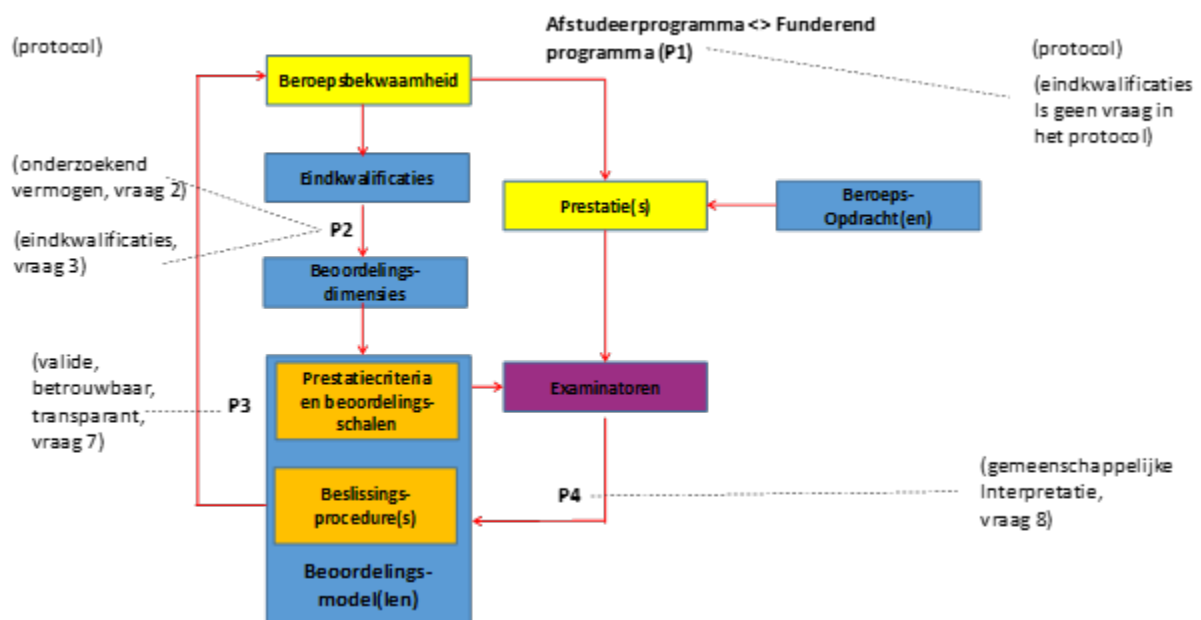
(protocol)

Afstudeerprogramma <> Funderend programma (P1)

(protocol)

(eindkwalificaties Is geen vraag in het protocol)

Beroepsbekwaamheid

Eindkwalificaties

(onderzoekend vermogen, vraag 2)

P2

(eindkwalificaties, vraag 3)

Beoordelings-dimensies

Prestatie(s)

Beroeps-Opdracht(en)

(valide, betrouwbaar, transparant, vraag 7)

P3

Prestatiecriteria en beoordelings-schalen

Examinatoren

Beslissings-procedure(s)

P4

(gemeenschappelijke Interpretatie, vraag 8)

Beoordelings-model(len)